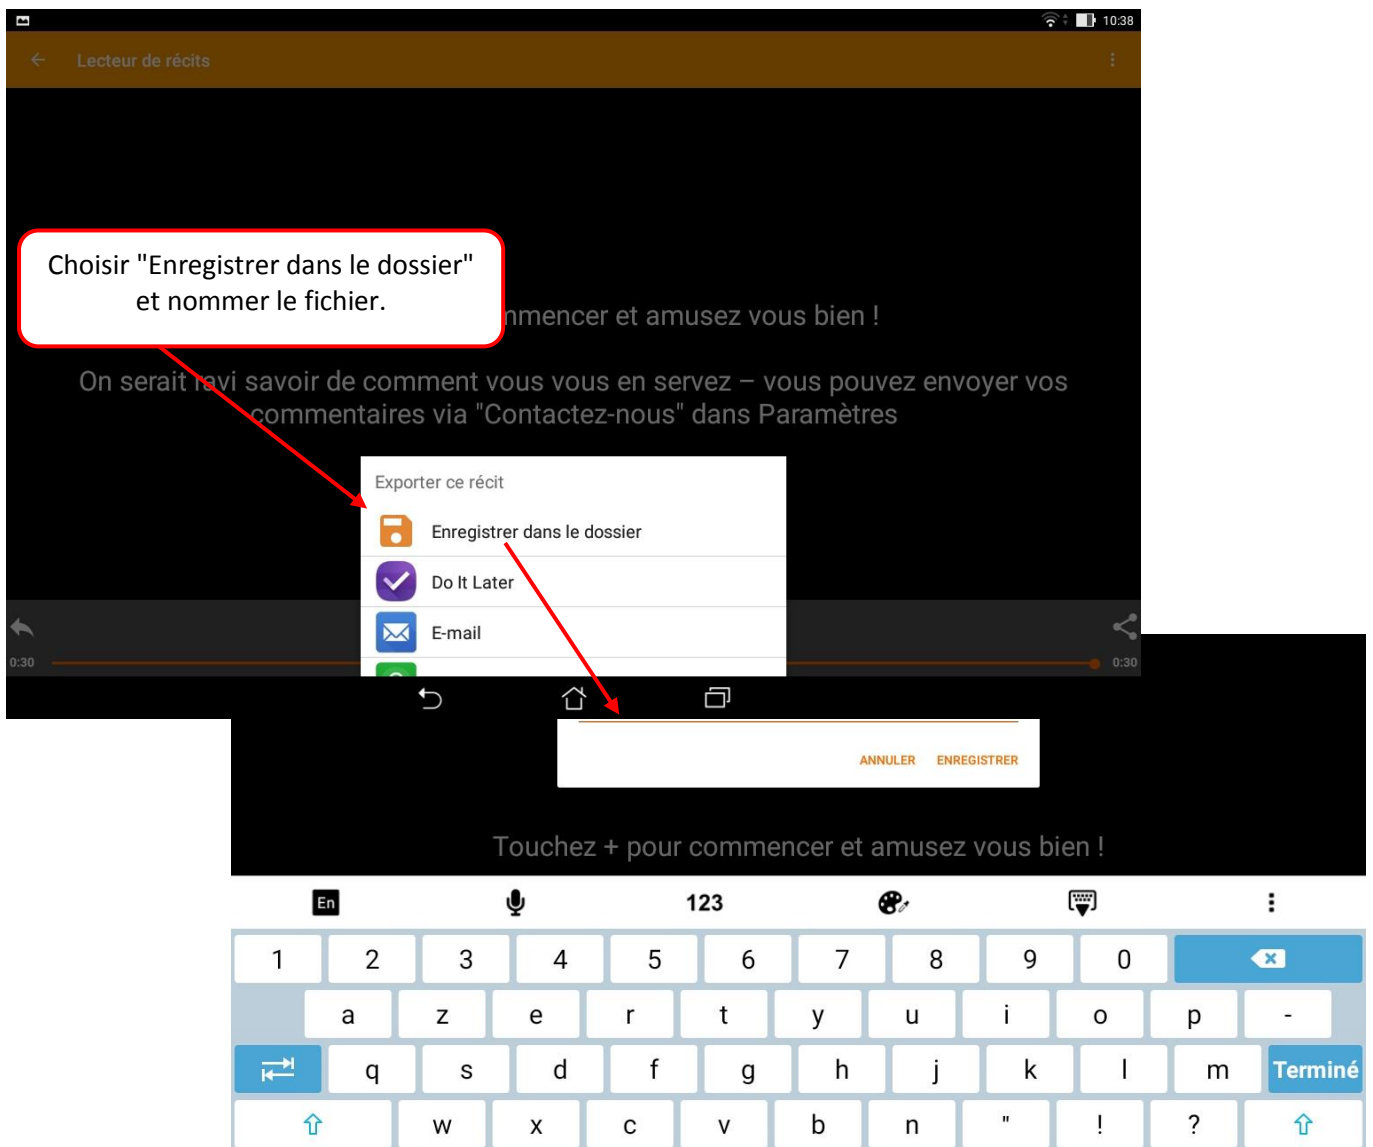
10:38

Lecteur de récits

Choisir "Enregistrer dans le dossier" et nommer le fichier.

nmencer et amusez vous bien !

On serait ravi savoir de comment vous vous en servez – vous pouvez envoyer vos commentaires via "Contactez-nous" dans Paramètres

Exporter ce récit

Enregistrer dans le dossier

Do It Later

E-mail

0:30

0:30

ANNULER ENREGISTRER

Touchez + pour commencer et amusez vous bien !

En 123

| 1 | 2 | 3 | 4 | 5 | 6 | 7 | 8 | 9 | 0 |
|---|---|---|---|---|---|---|---|---|---|
| a | z | e | r | t | y | u | i | o | p | - |
| q | s | d | f | g | h | j | k | l | m | Terminé |
| w | x | c | v | b | n | " | ! | ? |